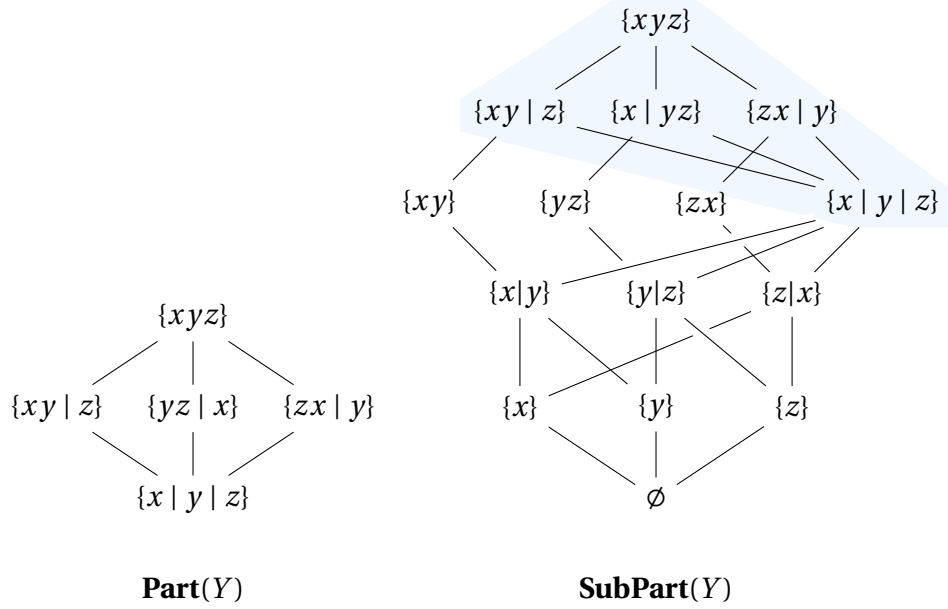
$\{xyz\}$

$\{xy \mid z\}$ $\{x \mid yz\}$ $\{zx \mid y\}$

$\{xy\}$ $\{yz\}$ $\{zx\}$ $\{x \mid y \mid z\}$

$\{x|y\}$ $\{y|z\}$ $\{z|x\}$

$\{x\}$ $\{y\}$ $\{z\}$

$\emptyset$

$\{xyz\}$

$\{xy \mid z\}$ $\{yz \mid x\}$ $\{zx \mid y\}$

$\{x \mid y \mid z\}$

$\mathbf{Part}(Y)$

$\mathbf{SubPart}(Y)$